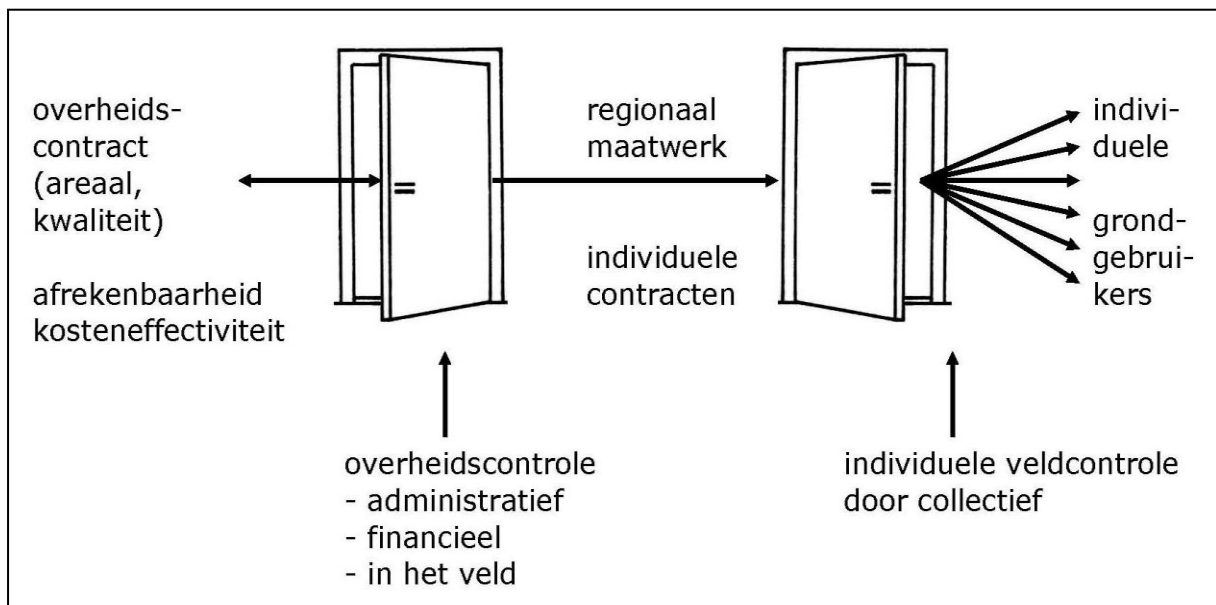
overheidscontract (areaal, kwaliteit)

afrekenbaarheid kosteneffectiviteit

=

regionaal maatwerk

individuele contracten

=

individuele grondgebruikers

overheidscontrole
- administratief
- financieel
- in het veld

individuele veldcontrole door collectief